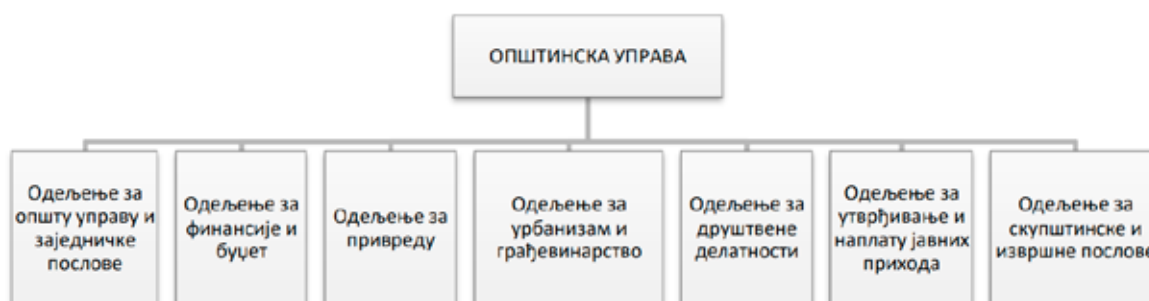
ОПШТИНСКА УПРАВА

Одељење за општу управу и заједничке послове

Одељење за финансије и буџет

Одељење за привреду

Одељење за урбанизам и грађевинарство

Одељење за друштвене делатности

Одељење за утврђивање и наплату јавних прихода

Одељење за скупштинске и извршне послове